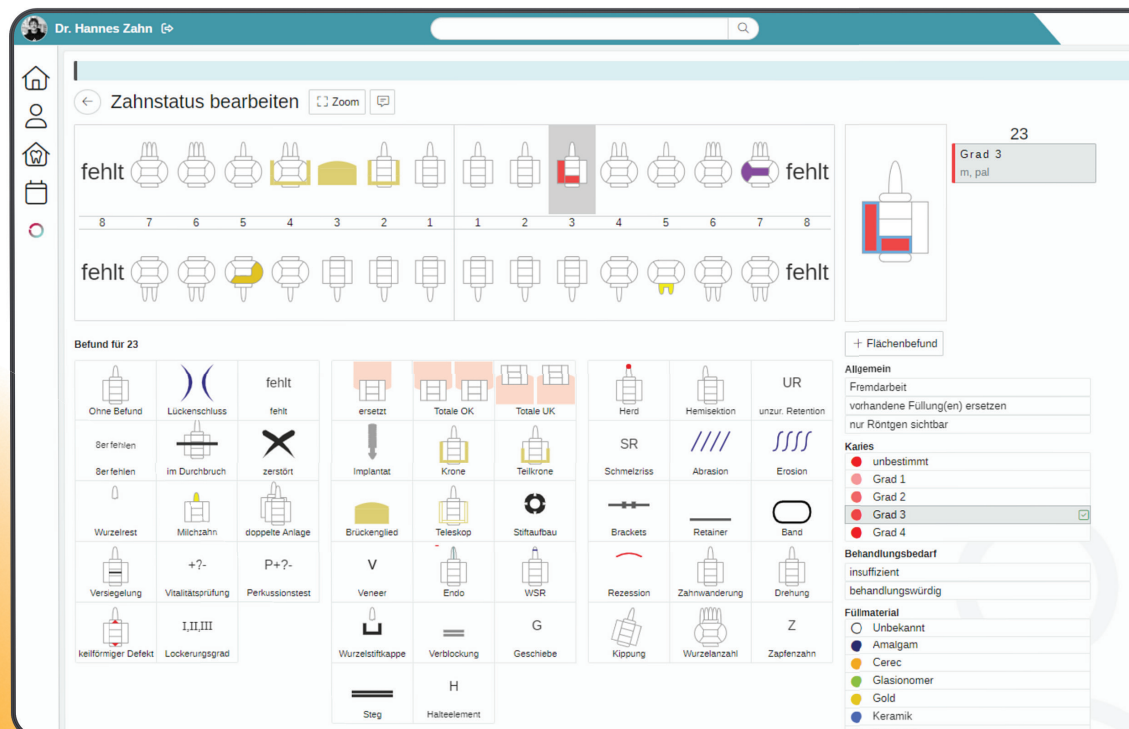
Dr. Hannes Zahn

Zahnstatus bearbeiten Zoom

fehlt fehlt
8 7 6 5 4 3 2 1 1 2 3 4 5 6 7 8
fehlt fehlt

23
Grad 3
m, pal

+ Flächenbefund

Befund für 23

| Ohne Befund | Lückenschluss | fehlt |
|---|---|---|
| 8er fehlen | im Durchbruch | zerstört |
| Wurzelrest | Milchzahn | doppelte Anlage |
| Versiegelung | +?- Vitalitätsprüfung | P+?- Perkussionstest |
| keilförmiger Defekt | I,II,III Lockerungsgrad | |

| ersetzt | Totale OK | Totale UK |
|---|---|---|
| Implantat | Krone | Teilkrone |
| Brückenglied | Teleskop | Stiftaufbau |
| V Veneer | Endo | WSR |
| Wurzelstiftkappe | Verblockung | G Geschiebe |
| Steg | H Halteelement | |

| Herd | Hemisektion | UR unzur. Retention |
|---|---|---|
| SR Schmelzriss | Abrasion | Erosion |
| Brackets | Retainer | Band |
| Rezession | Zahnwanderung | Drehung |
| Kippung | Wurzelanzahl | Z Zapfenzahn |

Allgemein
Fremdarbeit
vorhandene Füllung(en) ersetzen
nur Röntgen sichtbar

Karies
unbestimmt
Grad 1
Grad 2
Grad 3
Grad 4

Behandlungsbedarf
insuffizient
behandlungswürdig

Füllmaterial
Unbekannt
Amalgam
Cerec
Glasionomer
Gold
Keramik